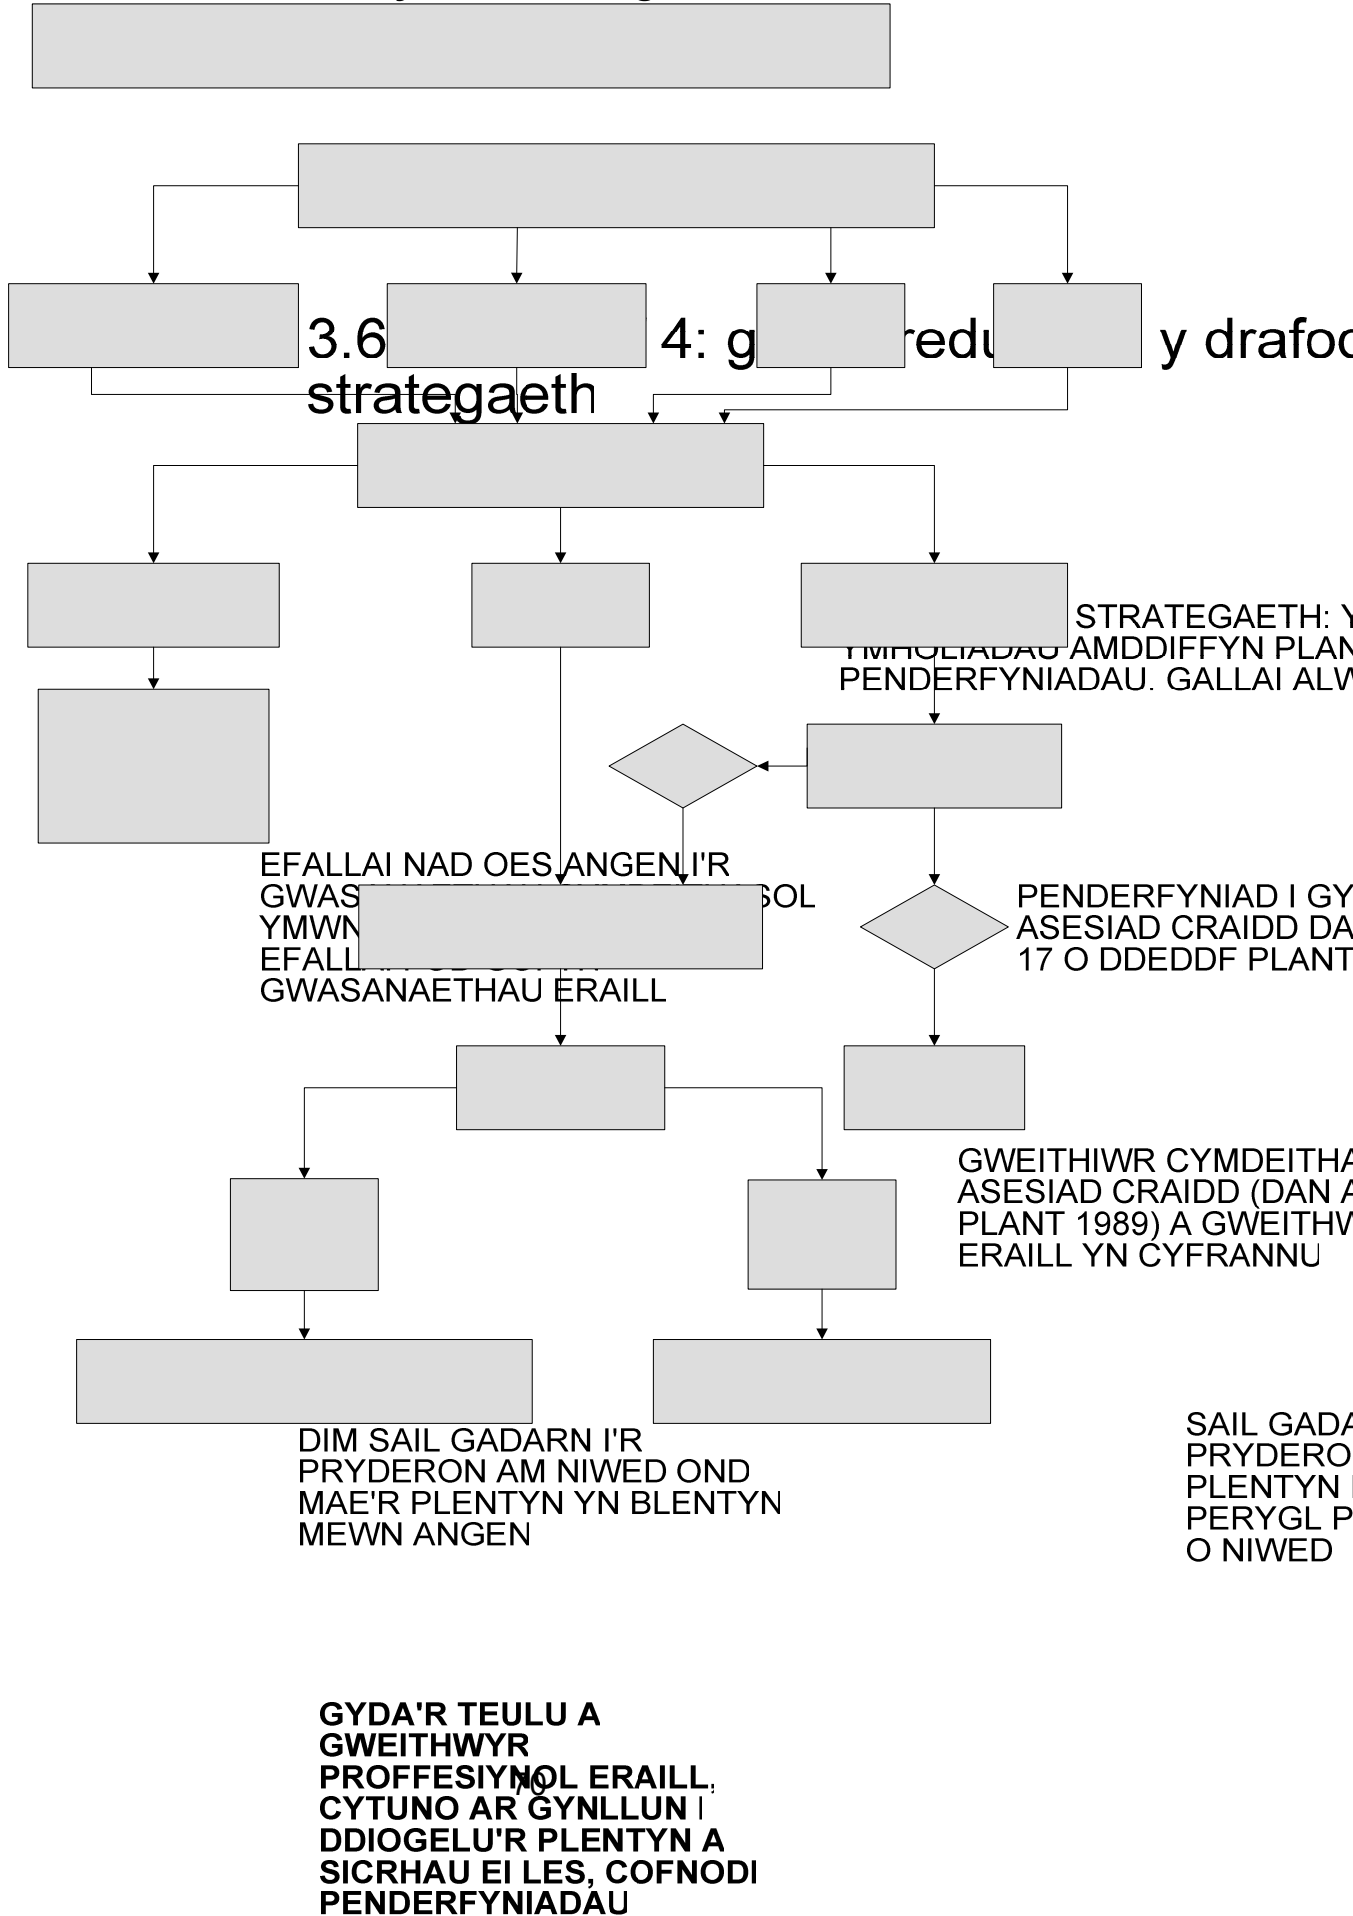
3.6 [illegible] 4: g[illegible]redu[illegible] y drafod strategaeth

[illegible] STRATEGAETH: Y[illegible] YMHOLIADAU AMDDIFFYN PLAN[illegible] PENDERFYNIADAU. GALLAI ALW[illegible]

EFALLAI NAD OES ANGEN I'R GWAS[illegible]SOL YMWN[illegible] EFALL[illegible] GWASANAETHAU ERAILL

PENDERFYNIAD I GY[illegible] ASESIAD CRAIDD DA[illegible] 17 O DDEDDF PLANT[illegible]

GWEITHIWR CYMDEITHA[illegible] ASESIAD CRAIDD (DAN A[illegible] PLANT 1989) A GWEITHW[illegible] ERAILL YN CYFRANNU

DIM SAIL GADARN I'R PRYDERON AM NIWED OND MAE'R PLENTYN YN BLENTYN MEWN ANGEN

SAIL GADA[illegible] PRYDERO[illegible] PLENTYN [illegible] PERYGL P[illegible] O NIWED

GYDA'R TEULU A GWEITHWYR PROFFESIYNOL ERAILL, CYTUNO AR GYNLLUN I DDIOGELU'R PLENTYN A SICRHAU EI LES, COFNODI PENDERFYNIADAU

70